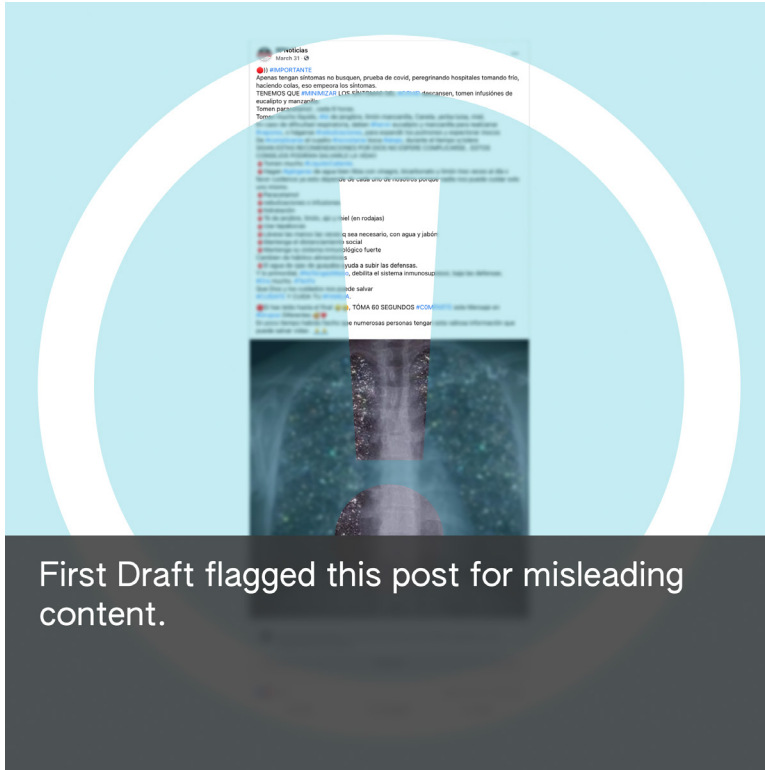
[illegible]Noticias
March 31 ·

‼️ #IMPORTANTE
Apenas tengan síntomas no busquen, prueba de covid, peregrinando hospitales tomando frío, haciendo colas, eso empeora los síntomas.
TENEMOS QUE #MINIMIZAR LOS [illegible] descansen, tomen infusiones de eucalipto y manzanilla
Tomen para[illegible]
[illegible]

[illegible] (en rodajas)
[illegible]
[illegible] sea necesario, con agua y jabón
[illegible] social
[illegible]lógico fuerte
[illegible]
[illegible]yuda a subir las defensas.
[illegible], debilita el sistema inmunosup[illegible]
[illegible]
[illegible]de salvar
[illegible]
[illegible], TÓMA 60 SEGUNDOS #CO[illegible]
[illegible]
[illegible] numerosas personas tengan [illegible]

First Draft flagged this post for misleading content.